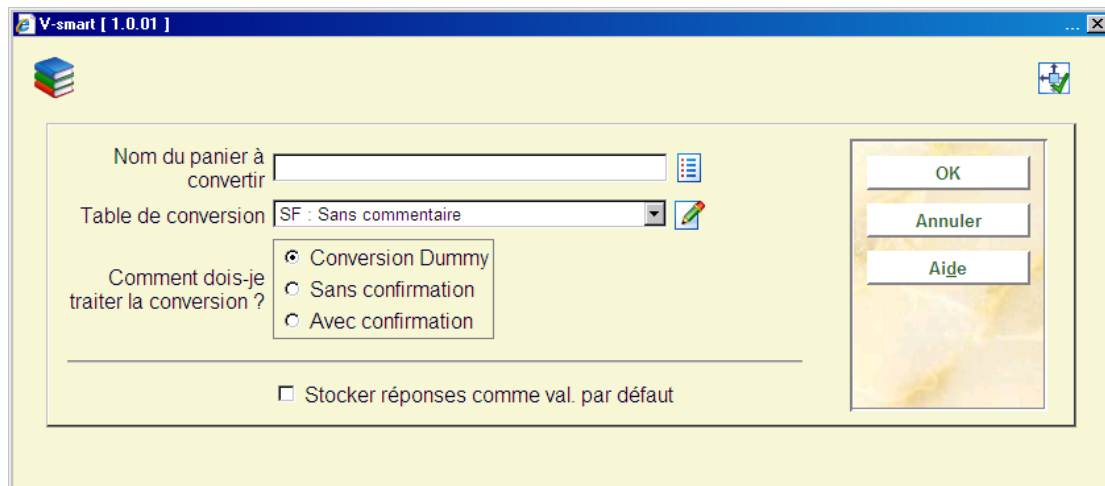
V-smart [ 1.0.01 ]

Nom du panier à convertir

Table de conversion SF : Sans commentaire

Comment dois-je traiter la conversion ?

Conversion Dummy

Sans confirmation

Avec confirmation

Stocker réponses comme val. par défaut

OK

Annuler

Aide